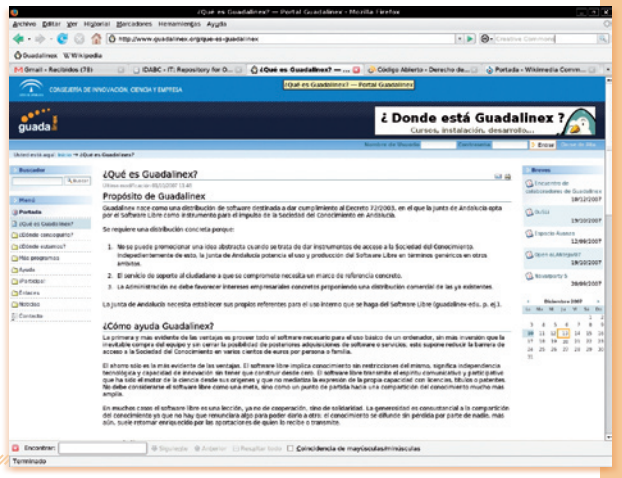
¿Qué es Guadalinex? — Portal Guadalinex - Mozilla Firefox

Archivo Editar Ver Historial Marcadores Herramientas Ayuda

http://www.guadalinex.org/que-es-guadalinex

Creative Commons

Guadalinex W Wikipedia

Gmail - Recibidos (78) | IDABC - IT: Repository for O... | ¿Qué es Guadalinex? — ... | Código Abierto - Derecho de... | Portada - Wikimedia Comm...

CONSEJERÍA DE INNOVACIÓN, CIENCIA Y EMPRESA

¿Qué es Guadalinex? — Portal Guadalinex

guada

¿ Donde está Guadalinex ?
Cursos, instalación, desarrollo...

Nombre de Usuario Contraseña Entrar

Usted está aquí: Inicio → ¿Qué es Guadalinex?

Buscador

Buscar

Menú

Portada
¿Qué es Guadalinex?
¿Dónde conseguirlo?
¿Dónde estamos?
Más programas
Ayuda
¡Participa!
Enlaces
Noticias
Contacta

¿Qué es Guadalinex?

Última modificación 05/11/2007 13:48

Propósito de Guadalinex

Guadalinex nace como una distribución de software destinada a dar cumplimiento al Decreto 72/2003, en el que la junta de Andalucía apta por el Software Libre como instrumento para el impulso de la Sociedad del Conocimiento en Andalucía.

Se requiere una distribución concreta porque:

1. No se puede promocionar una idea abstracta cuando se trata de dar instrumentos de acceso a la Sociedad del Conocimiento. Independientemente de esto, la Junta de Andalucía potencia el uso y producción del Software Libre en términos genéricos en otros ámbitos.

2. El servicio de soporte al ciudadano a que se compromete necesita un marco de referencia concreto.

3. La Administración no debe favorecer intereses empresariales concretos proponiendo una distribución comercial de las ya existentes.

La Junta de Andalucía necesita establecer sus propios referentes para el uso interno que se haga del Software Libre (guadalinex-edu, p. ej.).

¿Cómo ayuda Guadalinex?

La primera y más evidente de las ventajas es proveer todo el software necesario para el uso básico de un ordenador, sin más inversión que la inevitable compra del equipo y sin tener la posibilidad de posteriores adquisiciones de software o servicios, esto supone reducir la barrera de acceso a la Sociedad del Conocimiento en varios cientos de euros por persona o familia.

El ahorro sólo es la más evidente de las ventajas. El software libre implica conocimiento sin restricciones del mismo, significa independencia tecnológica y capacidad de innovación sin tener que construir desde cero. El software libre transmite el espíritu comunicativo y participativo que ha sido el motor de la ciencia desde sus orígenes y que no mediatiza la expresión de la propia capacidad con licencias, filtros o patentes. No debe considerarse el software libre como una meta, sino como un punto de partida hacia una compartición del conocimiento mucho más amplia.

En muchos casos el software libre es una lección, ya no de cooperación, sino de solidaridad. La generosidad es consustancial a la compartición del conocimiento ya que no hay que renunciar a algo para poder darlo a otro: el conocimiento se difunde sin pérdida por parte de nadie, más aún, suele retornar enriquecido por las aportaciones de quien lo recibe o transmite.

Eventos

Encuentro de comunidades de Guadalinex 19/12/2007
GuSLi 19/10/2007
Espacio Aumora 12/09/2007
Open e-Learning 19/10/2007
Novedad 5 28/09/2007

Diciembre 2007

Encontrar: Siguiente Anterior Resaltar todo Coincidencia de mayúsculas/minúsculas

Terminado